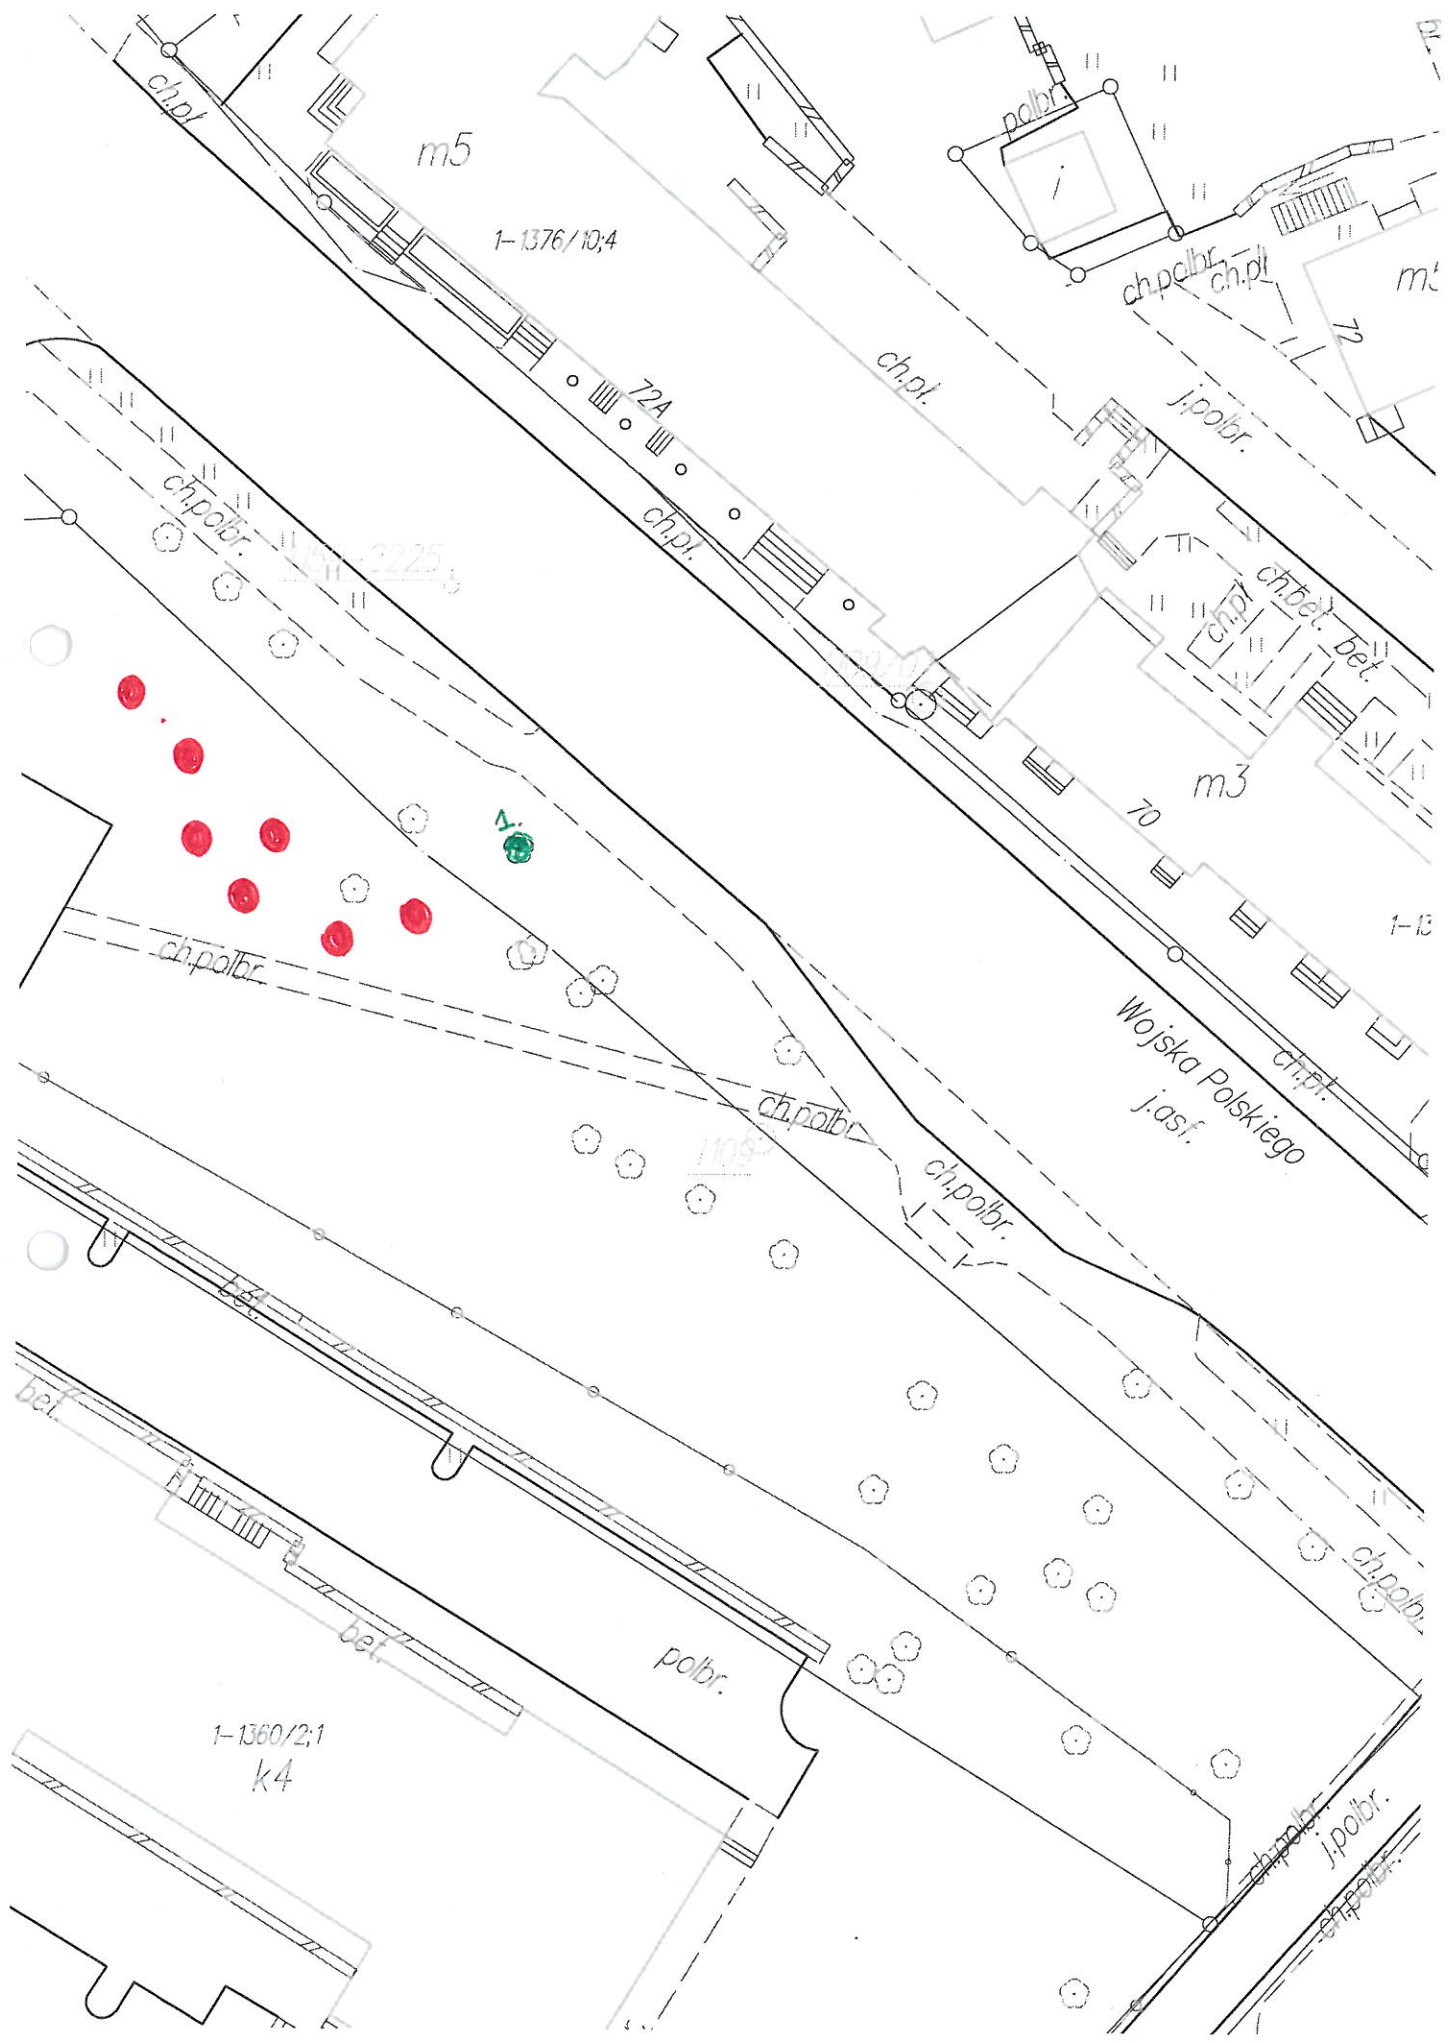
ch.pl.
m5
1-1376/10;4
polbr.
ch.polbr.
ch.pl
m5
72
ch.pl.
j.polbr.
72A
ch.pl.
ch.polbr.
1151-2225
ch.pl
ch.bet.
bet.
m3
70
1.
1-13
ch.polbr.
Wojska Polskiego
j.asf.
ch.pl.
ch.polbr.
1105
ch.polbr.
bet.
bet.
bet.
ch.polbr.
polbr.
1-1360/2;1
k4
ch.polbr.
j.polbr.
ch.polbr.